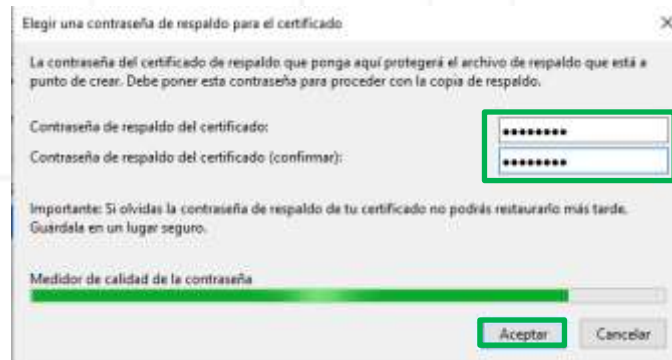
Elegir una contraseña de respaldo para el certificado

×

La contraseña del certificado de respaldo que ponga aquí protegerá el archivo de respaldo que está a punto de crear. Debe poner esta contraseña para proceder con la copia de respaldo.

Contraseña de respaldo del certificado:

•••••••••

Contraseña de respaldo del certificado (confirmar):

•••••••••

Importante: Si olvidas la contraseña de respaldo de tu certificado no podrás restaurarlo más tarde. Guárdala en un lugar seguro.

Medidor de calidad de la contraseña

Aceptar

Cancelar